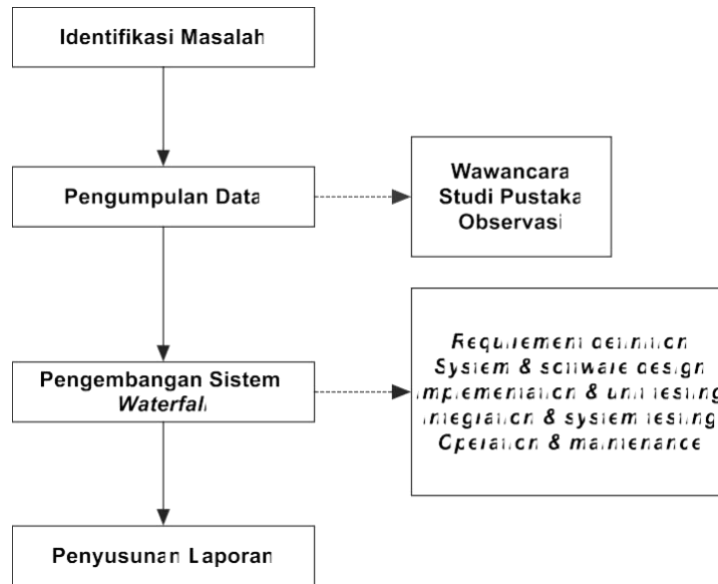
Identifikasi Masalah

Pengumpulan Data

Wawancara
Studi Pustaka
Observasi

Pengembangan Sistem
*Waterfall*

Requirement definition
System & software design
Implementation & unit testing
Integration & system testing
Operation & maintenance

Penyusunan Laporan